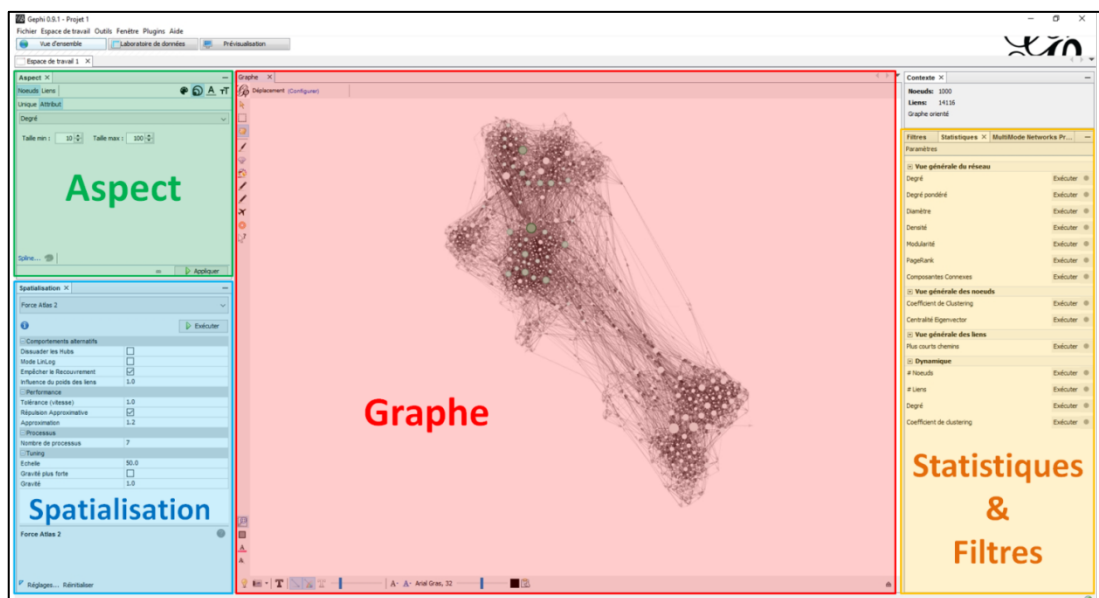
Gephi 0.9.1 - Projet 1

Fichier Espace de travail Outils Fenêtre Plugins Aide

Vue d'ensemble Laboratoire de données Prévisualisation

Espace de travail 1

Aspect

Noeuds Liens

Unique Attribut

Degré

Taille min : 10 Taille max : 100

Aspect

Spline...

Appliquer

Spatialisation

Force Atlas 2

Exécuter

Comportements alternatifs

Dissuader les Hubs

Mode LinLog

Empêcher le Recouvrement

Influence du poids des liens 1.0

Performance

Tolérance (vitesse) 1.0

Répulsion Approximative

Approximation 1.2

Processus

Nombre de processus 7

Tuning

Echelle 50.0

Gravité plus forte

Gravité 1.0

Spatialisation

Force Atlas 2

Réglages... Réinitialiser

Graphe

Déplacement (Configurer)

Graphe

Arial Gras, 32

Contexte

Noeuds: 1000

Liens: 14116

Graphe orienté

Filtres Statistiques MultiMode Networks Pr...

Paramètres

Vue générale du réseau

Degré Exécuter

Degré pondéré Exécuter

Diamètre Exécuter

Densité Exécuter

Modularité Exécuter

PageRank Exécuter

Composantes Connexes Exécuter

Vue générale des noeuds

Coefficient de Clustering Exécuter

Centralité Eigenvector Exécuter

Vue générale des liens

Plus courts chemins Exécuter

Dynamique

# Noeuds Exécuter

# Liens Exécuter

Degré Exécuter

Coefficient de clustering Exécuter

Statistiques & Filtres